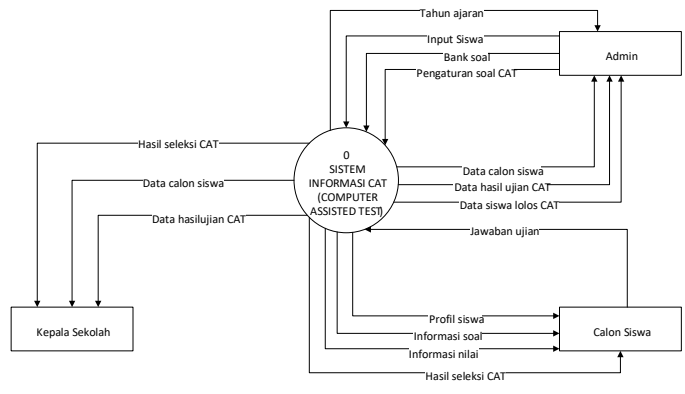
Tahun ajaran
Input Siswa
Bank soal
Pengaturan soal CAT
Admin
Hasil seleksi CAT
Data calon siswa
Data hasilujian CAT
0
SISTEM
INFORMASI CAT
(COMPUTER
ASSISTED TEST)
Data calon siswa
Data hasil ujian CAT
Data siswa lolos CAT
Jawaban ujian
Kepala Sekolah
Profil siswa
Informasi soal
Informasi nilai
Hasil seleksi CAT
Calon Siswa